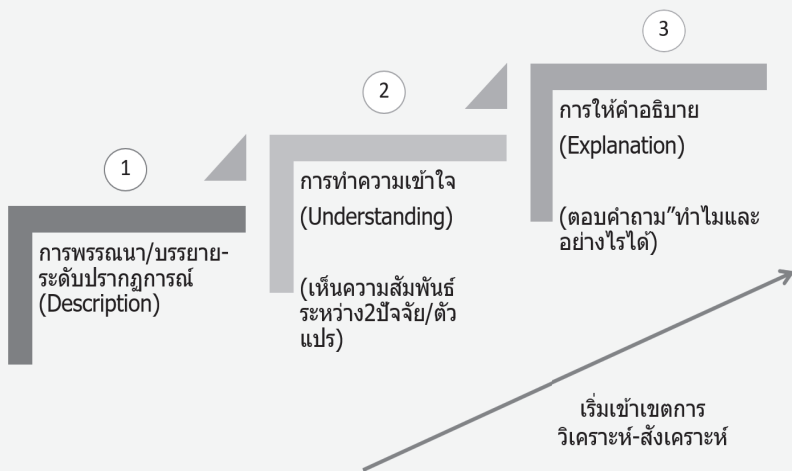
1

การพรรณนา/บรรยาย-ระดับปรากฏการณ์ (Description)

2

การทำความเข้าใจ (Understanding)

(เห็นความสัมพันธ์ระหว่าง2ปัจจัย/ตัวแปร)

3

การให้คำอธิบาย (Explanation)

(ตอบคำถาม"ทำไมและอย่างไรได้)

เริ่มเข้าเขตการ วิเคราะห์-สังเคราะห์